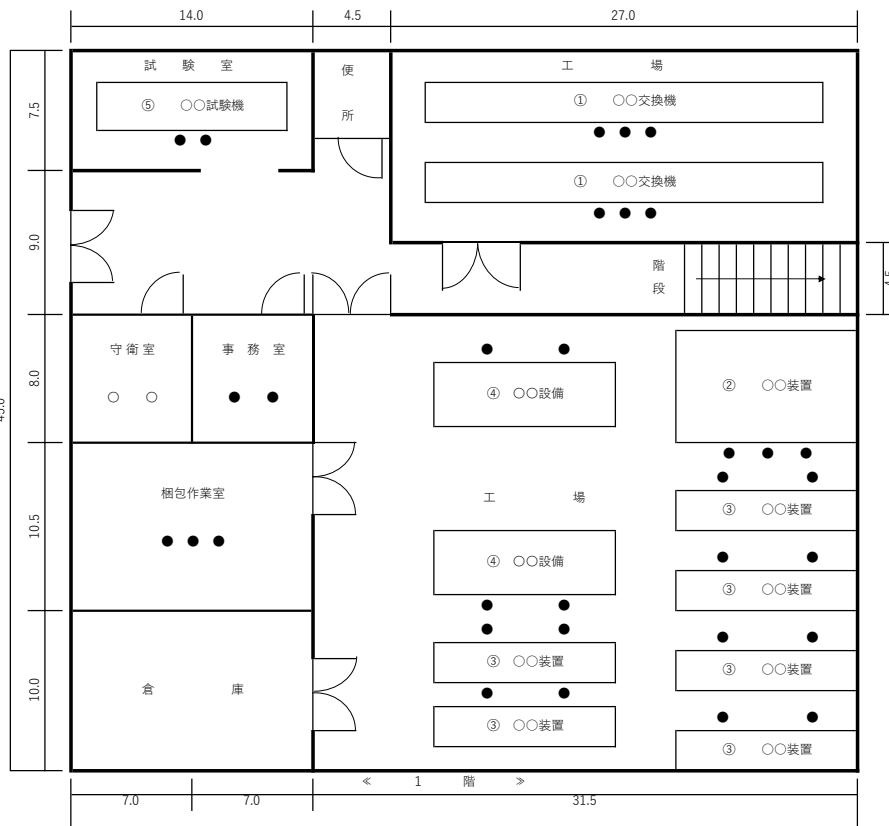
14.0
4.5
27.0

試　験　室
⑤　○○試験機
便
所
工　場
①　○○交換機
①　○○交換機

7.5
9.0
45.0
8.0
10.5
10.0

階
段
4.5

守衛室
○　○
事　務　室
④　○○設備
②　○○装置
梱包作業室
工　場
③　○○装置
④　○○設備
③　○○装置
③　○○装置
③　○○装置
倉　庫
③　○○装置
③　○○装置
≪　1　階　≫
7.0
7.0
31.5